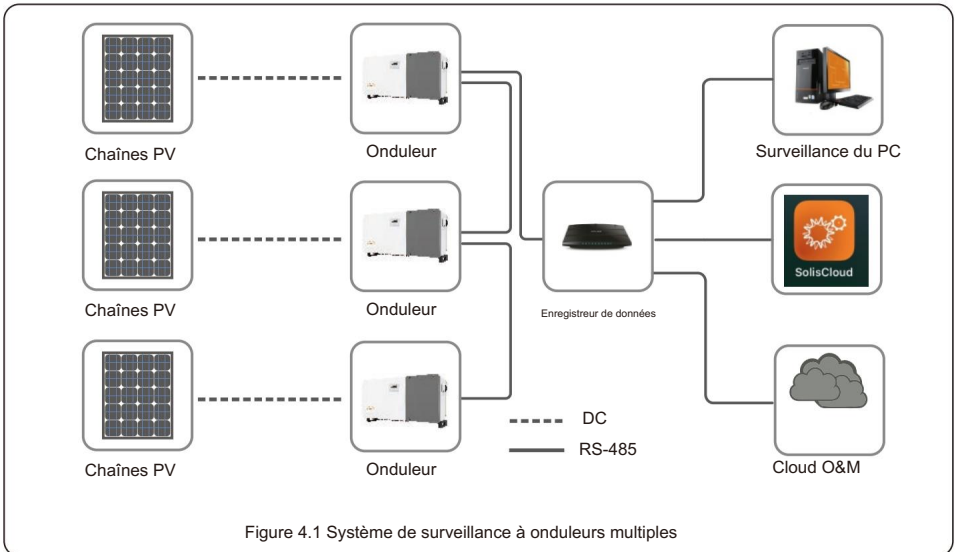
Chaînes PV

Onduleur

Surveillance du PC

Chaînes PV

Onduleur

Enregistreur de données

SolisCloud

Chaînes PV

Onduleur

DC

RS-485

Cloud O&M

Figure 4.1 Système de surveillance à onduleurs multiples